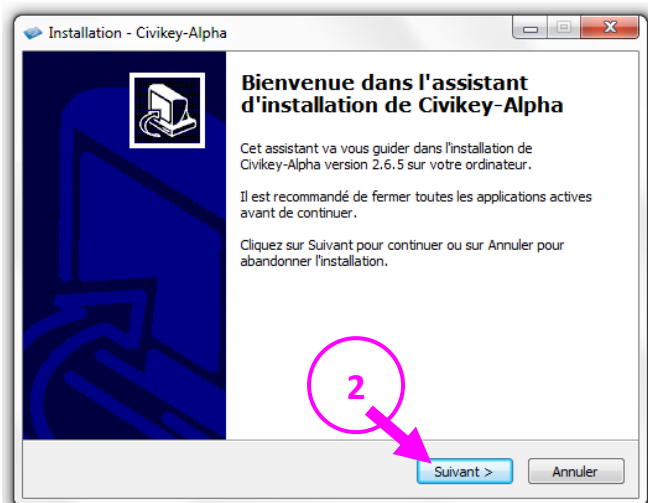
Installation - Civikey-Alpha

Bienvenue dans l'assistant d'installation de Civikey-Alpha

Cet assistant va vous guider dans l'installation de Civikey-Alpha version 2.6.5 sur votre ordinateur.

Il est recommandé de fermer toutes les applications actives avant de continuer.

Cliquez sur Suivant pour continuer ou sur Annuler pour abandonner l'installation.

2

Suivant >

Annuler